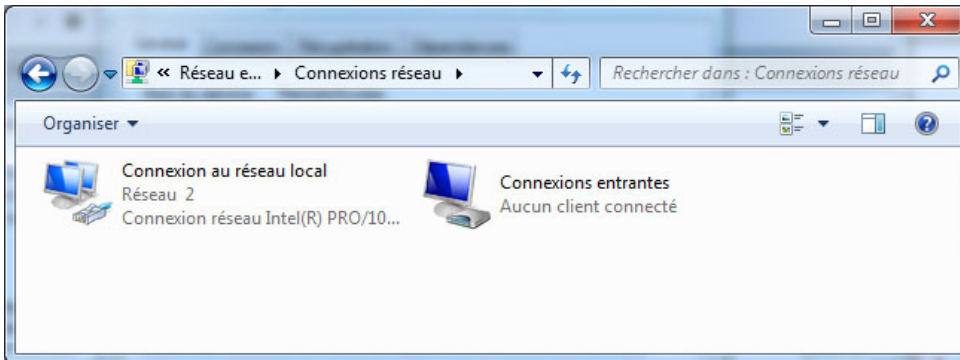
« Réseau e... ▸ Connexions réseau ▸

Rechercher dans : Connexions réseau

Organiser ▾

Connexion au réseau local
Réseau 2
Connexion réseau Intel(R) PRO/10...

Connexions entrantes
Aucun client connecté